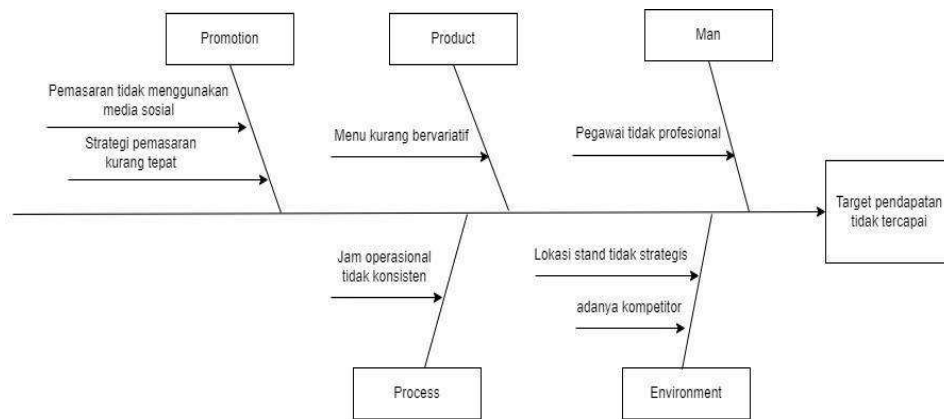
Promotion

Pemasaran tidak menggunakan media sosial

Strategi pemasaran kurang tepat

Product

Menu kurang bervariatif

Man

Pegawai tidak profesional

Target pendapatan tidak tercapai

Jam operasional tidak konsisten

Process

Lokasi stand tidak strategis

adanya kompetitor

Environment